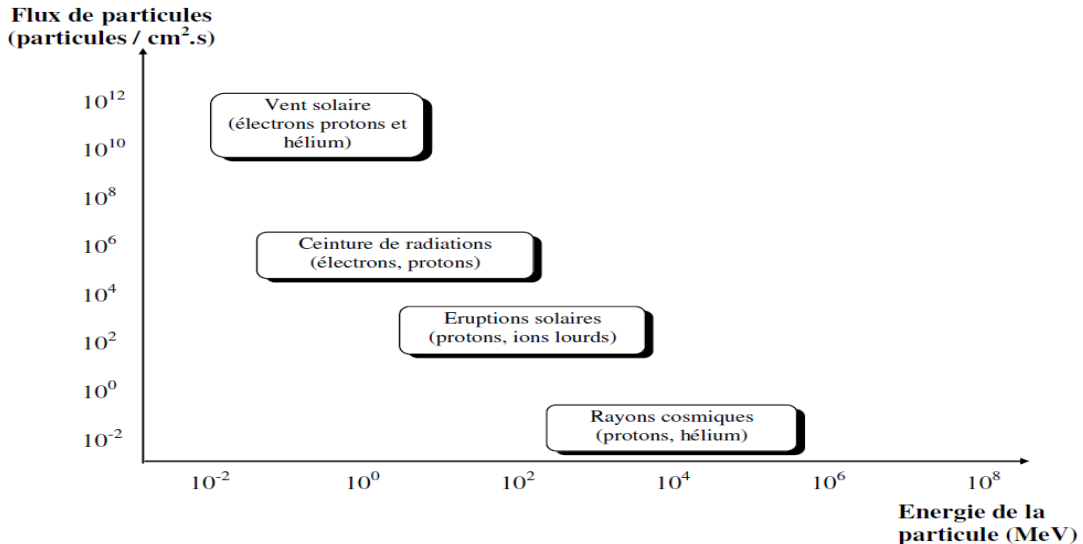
Flux de particules
(particules / $cm^2$.s)

$10^{12}$
$10^{10}$
$10^{8}$
$10^{6}$
$10^{4}$
$10^{2}$
$10^{0}$
$10^{-2}$

Vent solaire
(électrons protons et hélium)

Ceinture de radiations
(électrons, protons)

Eruptions solaires
(protons, ions lourds)

Rayons cosmiques
(protons, hélium)

$10^{-2}$ $10^{0}$ $10^{2}$ $10^{4}$ $10^{6}$ $10^{8}$

Energie de la particule (MeV)